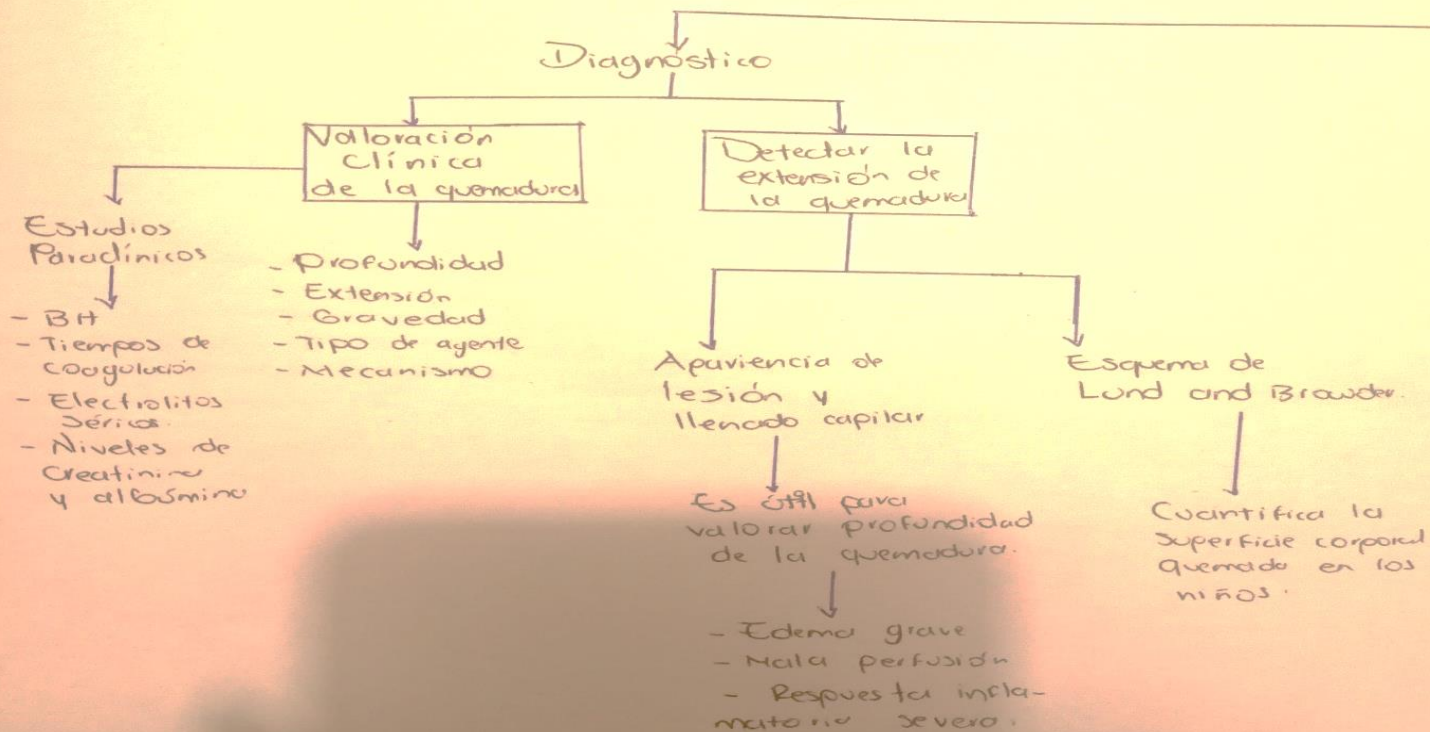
Diagnóstico

Valoración Clínica de la quemadura

Detectar la extensión de la quemadura

Estudios Paraclínicos

- BH
- Tiempos de coagulación
- Electrolitos séricos
- Niveles de Creatinina y albúmina

- Profundidad
- Extensión
- Gravedad
- Tipo de agente
- Mecanismo

Apariencia de lesión y llenado capilar

Es útil para valorar profundidad de la quemadura.

- Edema grave
- Mala perfusión
- Respuesta inflamatoria severa.

Esquema de Lund and Browder.

Cuantifica la superficie corporal quemada en los niños.